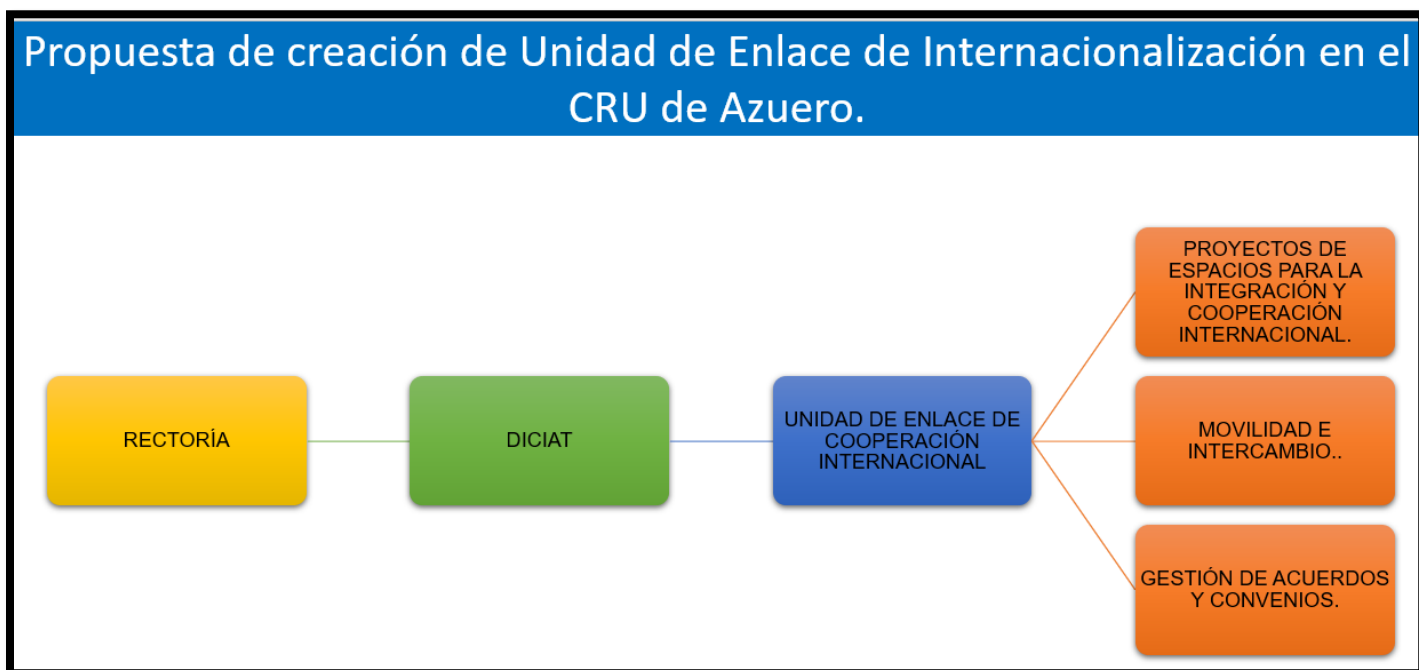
Propuesta de creación de Unidad de Enlace de Internacionalización en el CRU de Azuero.

RECTORÍA

DICIAT

UNIDAD DE ENLACE DE COOPERACIÓN INTERNACIONAL

PROYECTOS DE ESPACIOS PARA LA INTEGRACIÓN Y COOPERACIÓN INTERNACIONAL.

MOVILIDAD E INTERCAMBIO..

GESTIÓN DE ACUERDOS Y CONVENIOS.